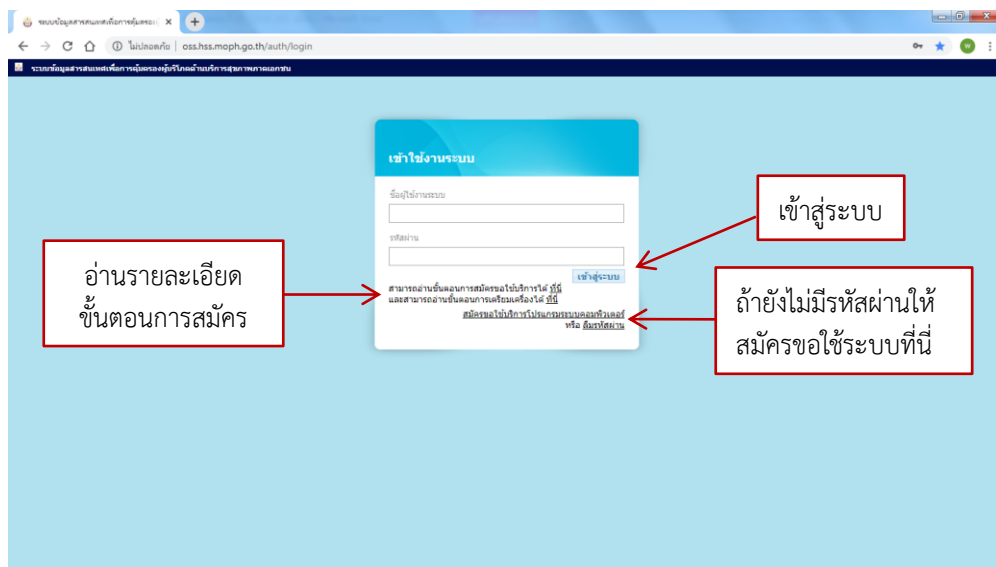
ระบบข้อมูลสารสนเทศเพื่อการคุ้มครอ ×

ไม่ปลอดภัย | oss.hss.moph.go.th/auth/login

ระบบข้อมูลสารสนเทศเพื่อการคุ้มครองผู้บริโภคด้านบริการสุขภาพภาคเอกชน

เข้าใช้งานระบบ

ชื่อผู้ใช้งานระบบ

รหัสผ่าน

เข้าสู่ระบบ

สามารถอ่านขั้นตอนการสมัครขอใช้บริการได้ ที่นี่
และสามารถอ่านขั้นตอนการเตรียมเครื่องได้ ที่นี่
สมัครขอใช้บริการโปรแกรมระบบคอมพิวเตอร์
หรือ ลืมรหัสผ่าน

อ่านรายละเอียด
ขั้นตอนการสมัคร

เข้าสู่ระบบ

ถ้ายังไม่มีรหัสผ่านให้
สมัครขอใช้ระบบที่นี่